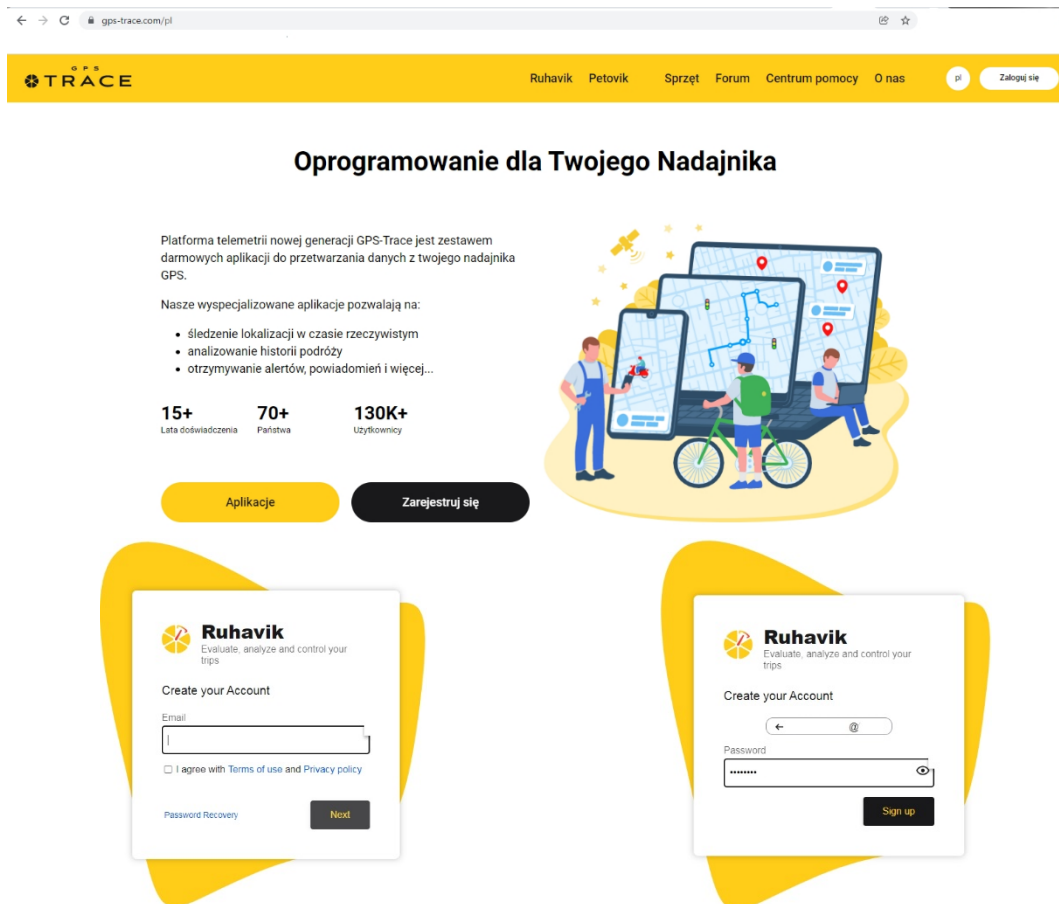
gps-trace.com/pl

GPS TRACE

Ruhavik Petovik Sprzęt Forum Centrum pomocy O nas pl Zaloguj się

Oprogramowanie dla Twojego Nadajnika

Platforma telemetrii nowej generacji GPS-Trace jest zestawem darmowych aplikacji do przetwarzania danych z twojego nadajnika GPS.

Nasze wyspecjalizowane aplikacje pozwalają na:

- śledzenie lokalizacji w czasie rzeczywistym
- analizowanie historii podróży
- otrzymywanie alertów, powiadomień i więcej...

15+ Lata doświadczenia
70+ Państwa
130K+ Użytkownicy

Aplikacje
Zarejestruj się

Ruhavik
Evaluate, analyze and control your trips

Create your Account

Email

I agree with Terms of use and Privacy policy

Password Recovery
Next

Ruhavik
Evaluate, analyze and control your trips

Create your Account

@

Password
•••••••••

Sign up